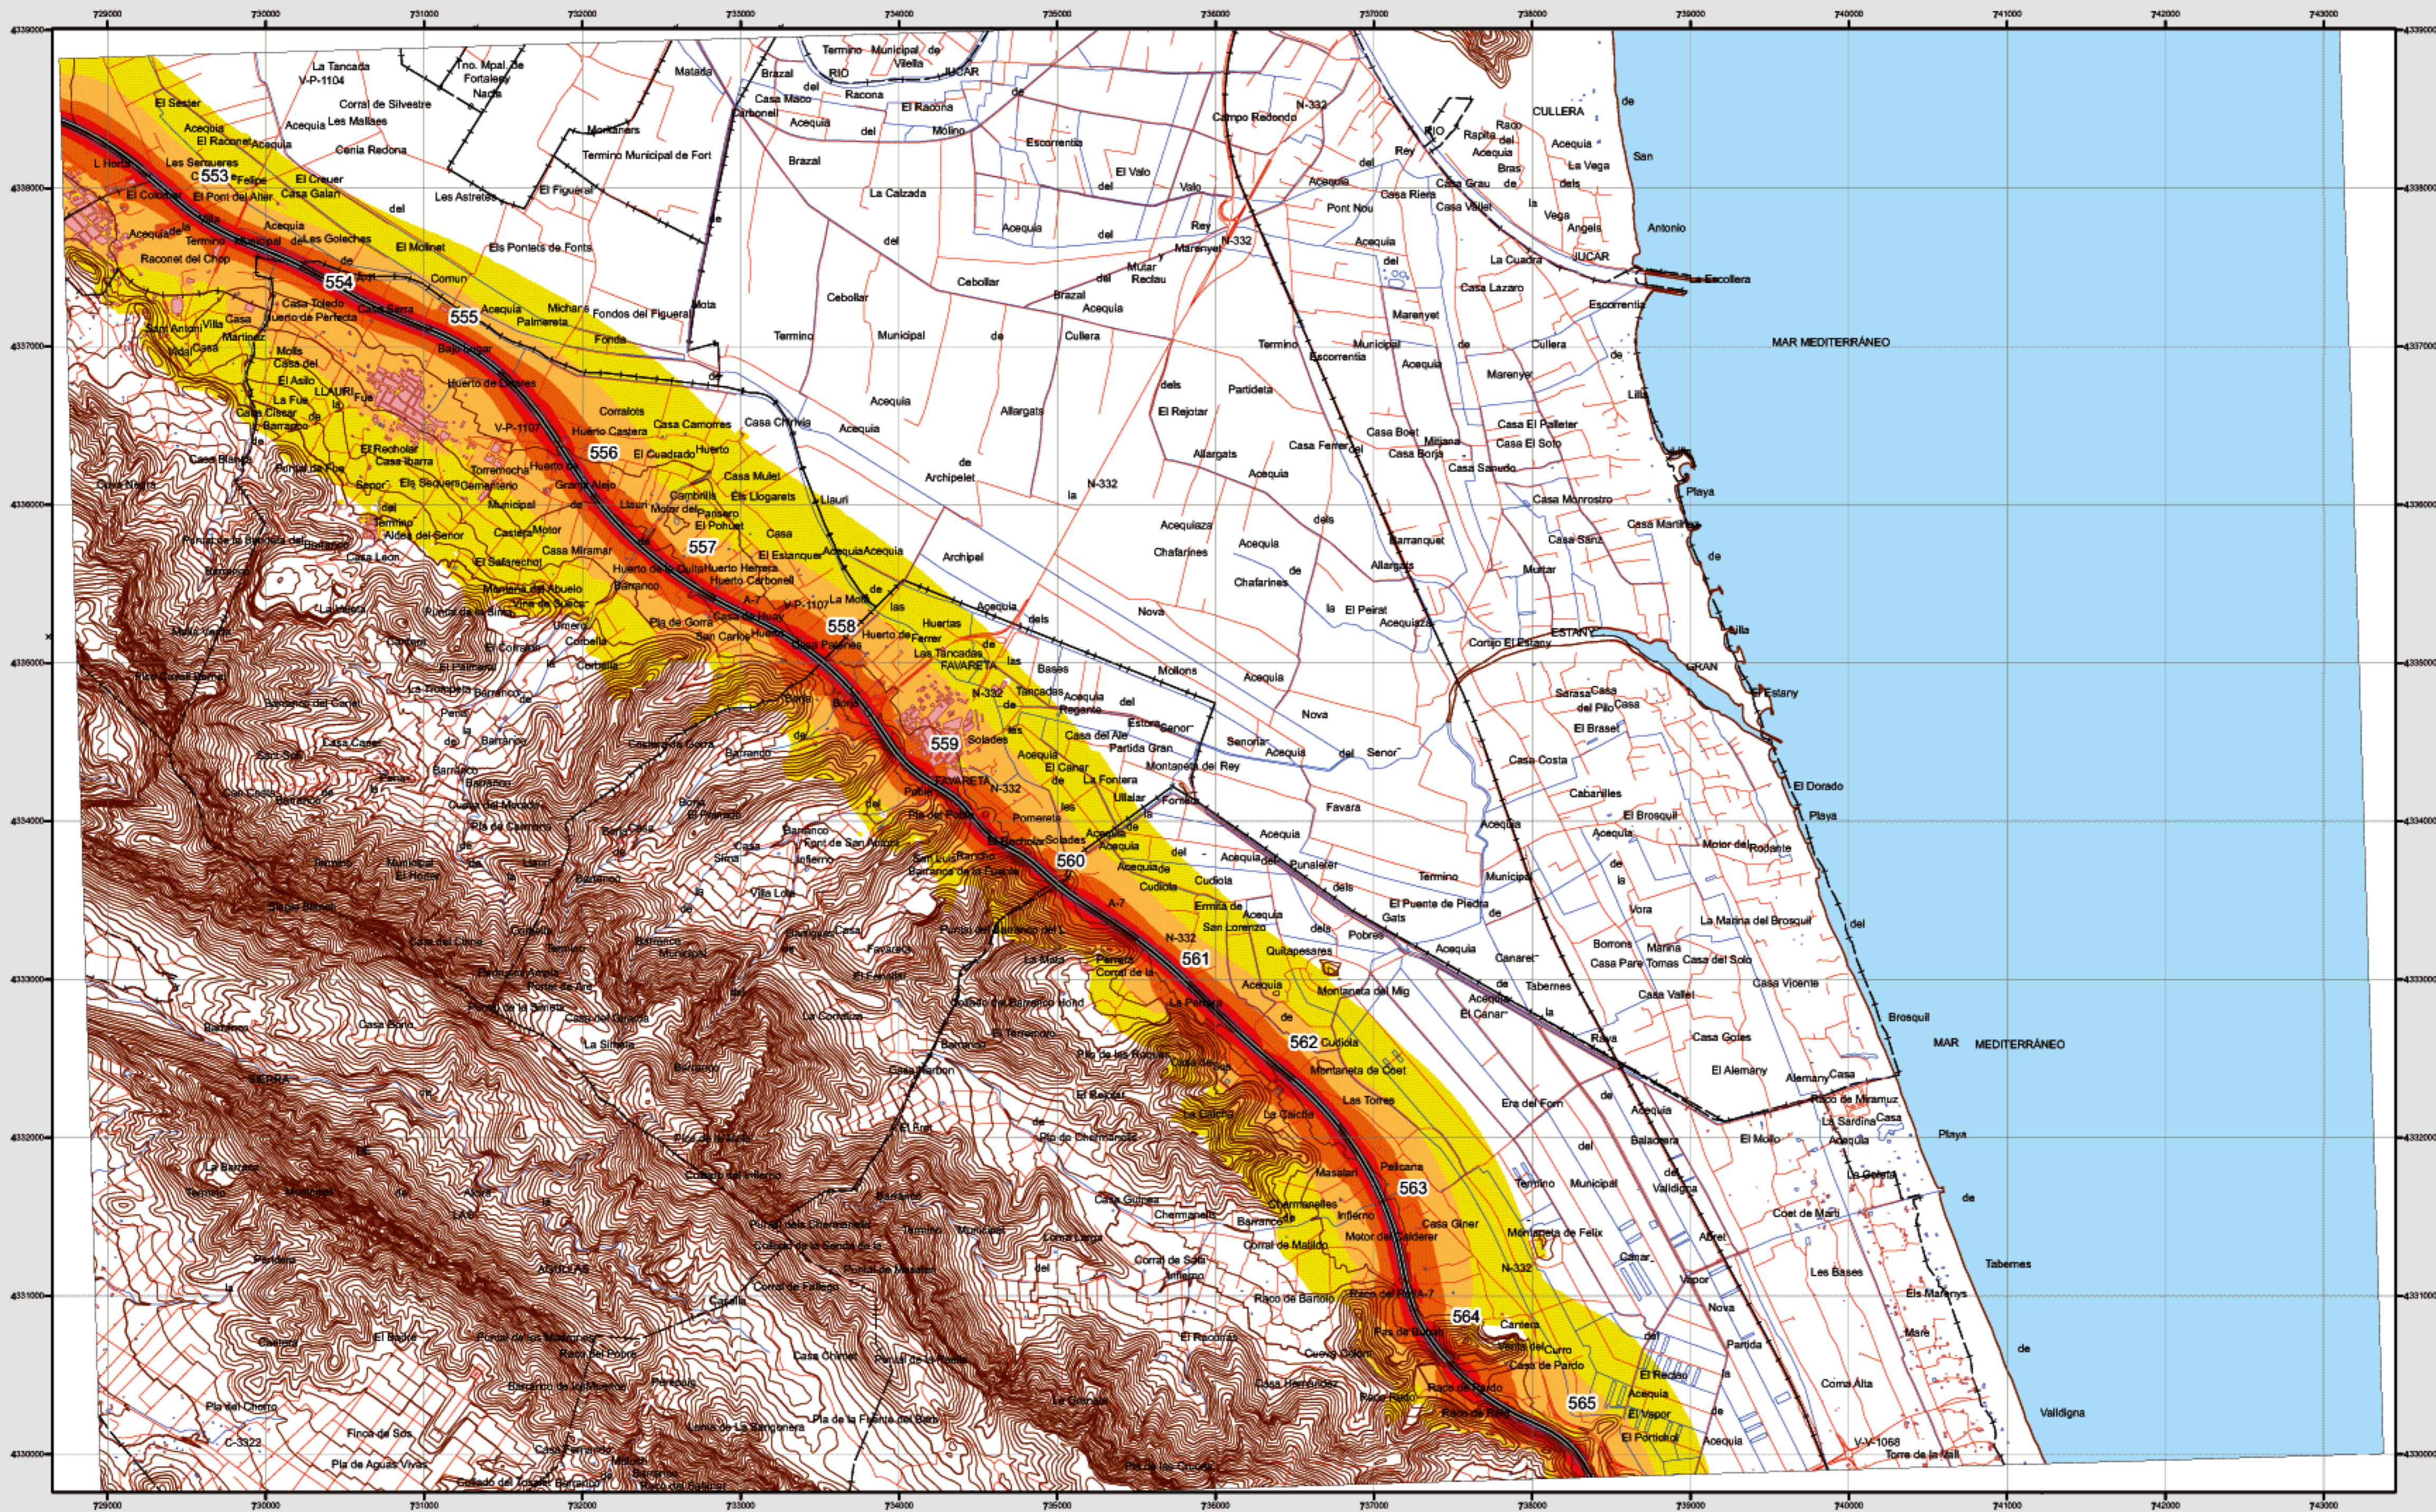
729000 730000 731000 732000 733000 734000 735000 736000 737000 738000 739000 740000 741000 742000 743000

4339000
4338000
4337000
4336000
4335000
4334000
4333000
4332000
4331000
4330000

MAR MEDITERRÁNEO

MAR MEDITERRÁNEO

CULLERA

La Escollera

Playa

El Estany

El Dorado

Playa

Playa

Tabernes

Valldigna

553

554

555

556

557

558

559

560

561

562

563

564

565

LLAURI

FAVARETA

N-332

A-7

V-P-1107

V-P-1104

V-V-1068

C-3322

El Sester

La Tancada

Corral de Silvestre

Les Malloes

Cenia Redona

Termino Municipal de Fort

El Figueral

Els Pontets de Fonts

El Molinet

Fondos del Figueral

Huerto de Perfecta

Huerto de Llopes

Huerto Castera

Casa Camorres

El Cuadrado

Casa Mulet

Els Llogarets

El Estanquet

Huerto Herrera

Huerto Carbonell

La Mota

Las Tancadas

Casa del Ale

Partida Gran

Montanya del Rey

El Canar

La Fontera

Pomereta

Ermita de San Lorenzo

Quitapesares

Montanyeta del Mig

Cudiola

Montanyeta de Coet

Las Torres

Massalari

Pelicans

Casa Giner

Motor del Calderer

Racó de Bartolo

Racó de Pardo

Casa de Pardo

El Recreo

El Vapor

El Portichol

Torre de la Vall

Corral de Matildo

Infierno

Casa Gimeno

Cherramelles

Pla de Chermaneles

La Calcina

Pla de la Fuente del Sinto

Pla de Aguas Vivas

Finca de Sos

Pla del Cherro

La Sirena

Ceterro

Termino Municipal

El Brosquil

Motor del Rodante

La Marina del Brosquil

Casa Vicente

Casa Vallet

Casa Gotes

El Alemany

El Mollo

Racó de Miramuz

La Sardina

Coet de Martí

Les Bases

Els Marenys

Corral Alta

Bajo de Pla

Caseta

Casa Sanz

Casa Martínez

Casa Monrostro

Casa Samudo

Casa El Solo

Casa El Palleter

Casa Borja

Casa Boet

Casa Ferrer

Mitjana

Casa Costa

Cabanilles

Casa Lazaro

La Cuadra

Escorrentía

Marenyet

Mareny

Cullera

Casa Grau

Casa Riera

Casa Vallet

Pont Nou

Campo Redondo

Rapita del Rey

Acequia

La Vega

Antonio

San

Jucar

Rio

Brazal

Racona

El Racona

Casa Maco

Molino

Escorrentía

El Valo

Marenyet

Mutar Redau

La Calzada

Cebollar

Cullera

Archipelet

Allargats

Acequiaza

Chafarines

El Rejotar

Partideta

El Peirat

Estany

Gran

Favara

Nova

Mollons

Señor

Punaleler

El Puente de Piedra

Gats

Pobres

Canaret

Tabernes

El Canar

Balsonera

Valldigna

Vapor

Nova

Partida

Mare

Marina

Casa Pare Tomas

Casa del Solo

Borrons

Sarasa

Casa del Pilo

El Brasel

Acequia

Termino Municipal

Corral de Sos

Raco del Pas

Ras de Bunan

Cantera

Raco Roig